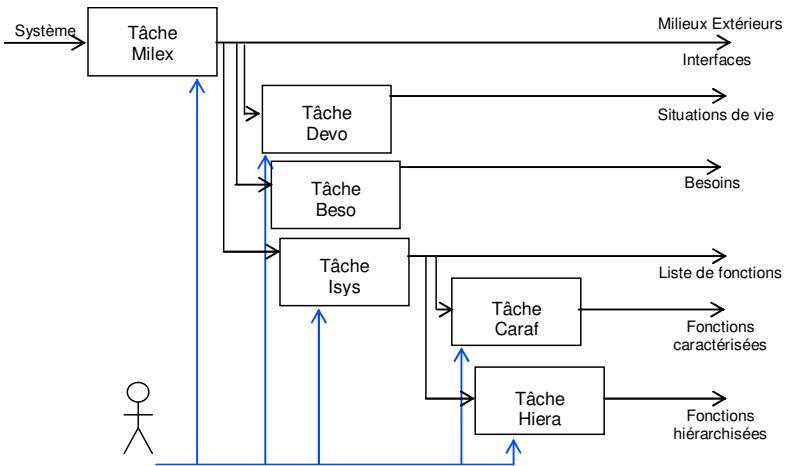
Système

Tâche Milex

Milieux Extérieurs

Interfaces

Tâche Devo

Situations de vie

Tâche Beso

Besoins

Tâche Isys

Liste de fonctions

Tâche Caraf

Fonctions caractérisées

Tâche Hiera

Fonctions hiérarchisées